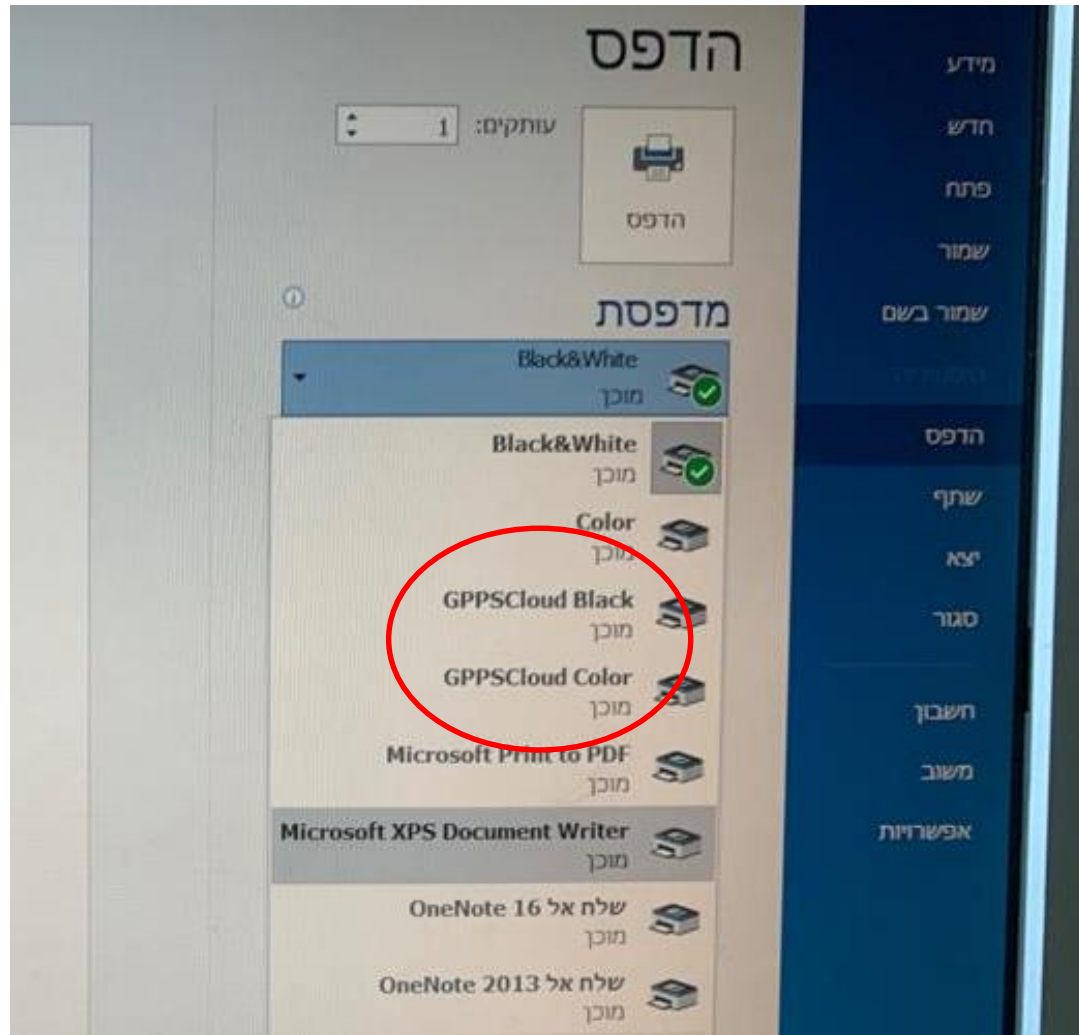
מידע
חדש
פתח
שמור
שמור בשם
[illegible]
הדפס
שתף
יצא
סגור
חשבון
משוב
אפשרויות

הדפס
עותקים: 1
הדפס

מדפסת
Black&White
מוכן

Black&White
מוכן
Color
מוכן
GPPSCloud Black
מוכן
GPPSCloud Color
מוכן
Microsoft Print to PDF
מוכן
Microsoft XPS Document Writer
מוכן
שלח אל OneNote 16
מוכן
שלח אל OneNote 2013
מוכן